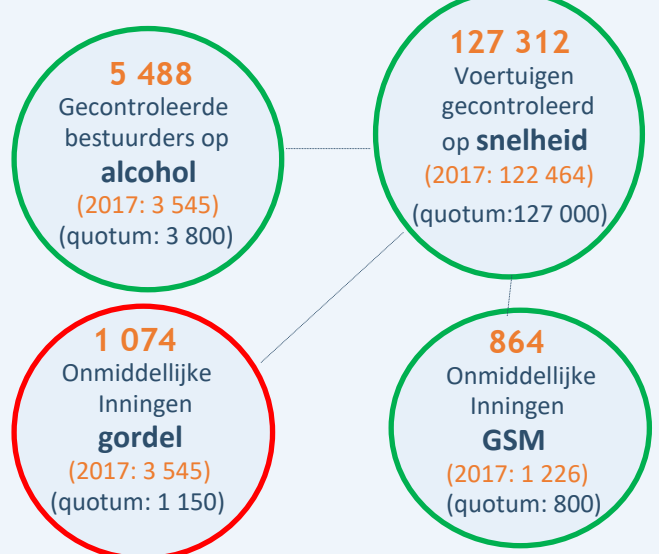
5 488
Gecontroleerde bestuurders op
alcohol
(2017: 3 545)
(quotum: 3 800)

127 312
Voertuigen gecontroleerd op snelheid
(2017: 122 464)
(quotum:127 000)

1 074
Onmiddellijke Inningen
gordel
(2017: 3 545)
(quotum: 1 150)

864
Onmiddellijke Inningen
GSM
(2017: 1 226)
(quotum: 800)